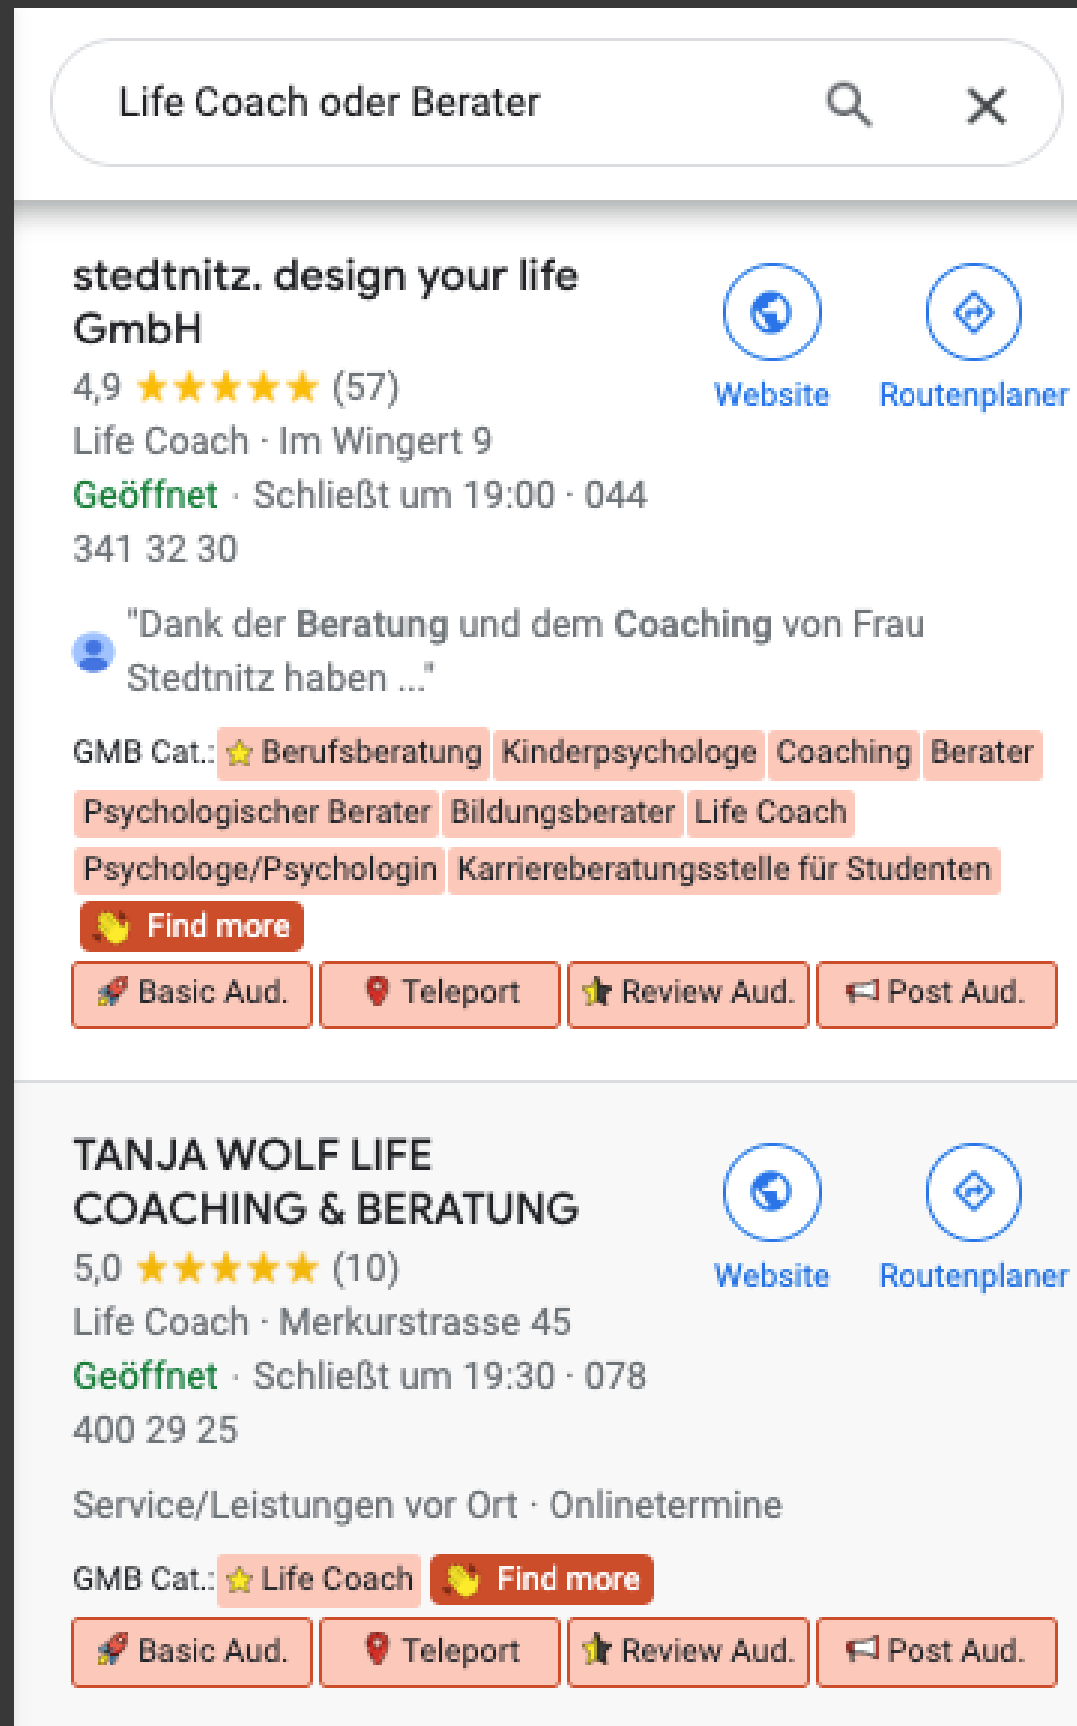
Life Coach oder Berater

stedtnitz. design your life GmbH
4,9 ★★★★★ (57)
Life Coach · Im Wingert 9
Geöffnet · Schließt um 19:00 · 044 341 32 30

Website
Routenplaner

"Dank der Beratung und dem Coaching von Frau Stedtnitz haben ..."

GMB Cat.: Berufsberatung Kinderpsychologe Coaching Berater Psychologischer Berater Bildungsberater Life Coach Psychologe/Psychologin Karriereberatungsstelle für Studenten
Find more

Basic Aud. Teleport Review Aud. Post Aud.

TANJA WOLF LIFE COACHING & BERATUNG
5,0 ★★★★★ (10)
Life Coach · Merkurstrasse 45
Geöffnet · Schließt um 19:30 · 078 400 29 25

Website
Routenplaner

Service/Leistungen vor Ort · Onlinetermine

GMB Cat.: Life Coach Find more

Basic Aud. Teleport Review Aud. Post Aud.